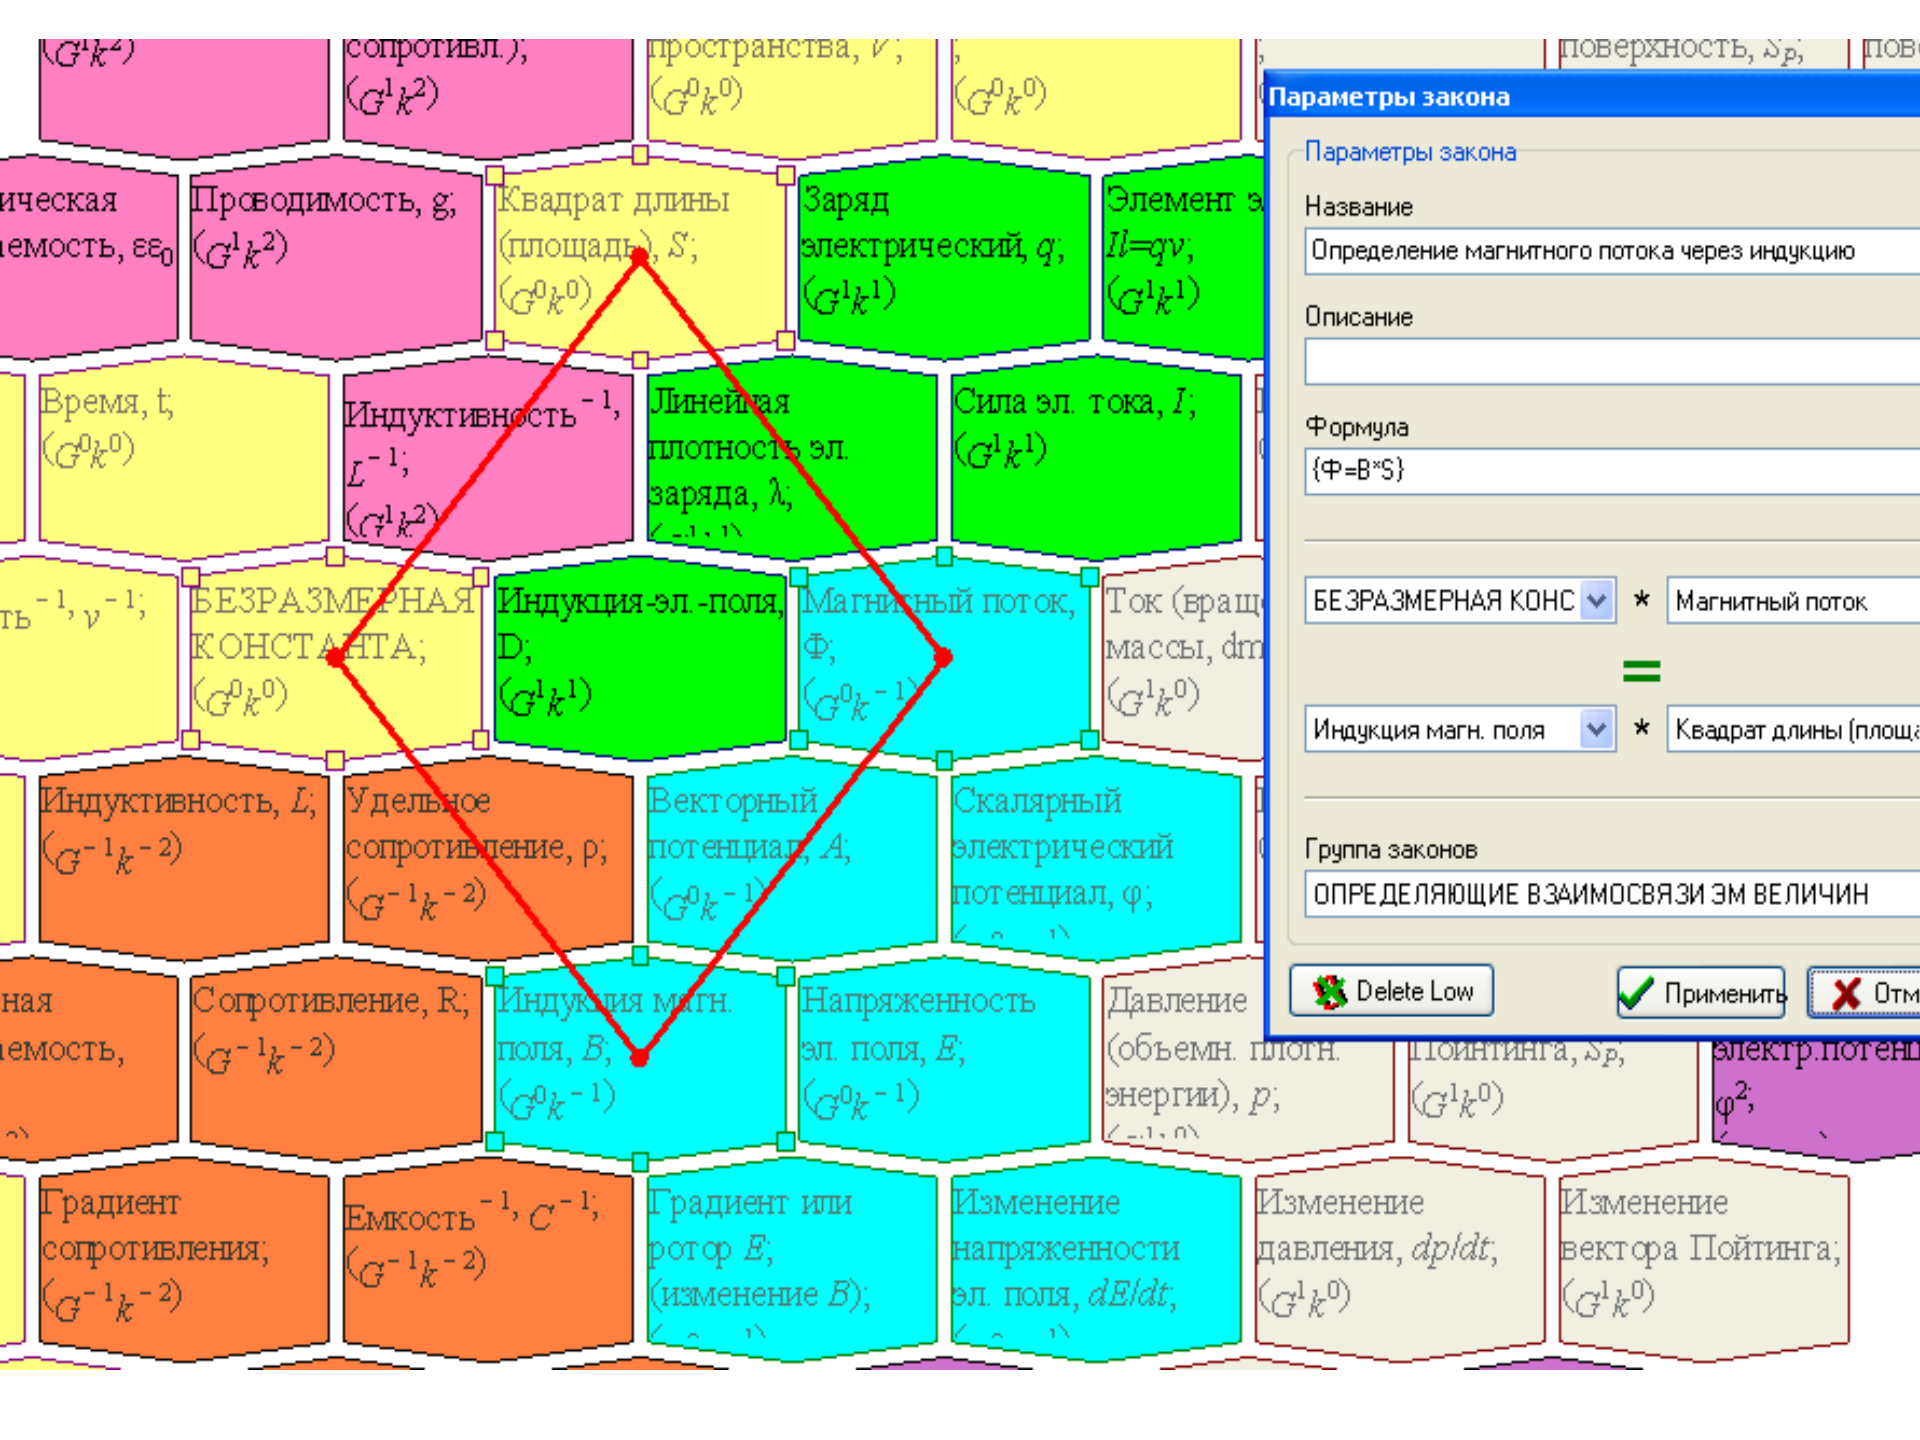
$(G^1k^2)$

сопротивл.); $(G^1k^2)$

пространства, $V$; $(G^0k^0)$

; $(G^0k^0)$

поверхность, $S_P$;

пове

ическая
емость, $\varepsilon\varepsilon_0$

Проводимость, g; $(G^1k^2)$

Квадрат длины (площадь), $S$; $(G^0k^0)$

Заряд электрический, $q$; $(G^1k^1)$

Элемент э
$Il=qv$; $(G^1k^1)$

Время, t; $(G^0k^0)$

Индуктивность $^{-1}$, $L^{-1}$; $(G^1k^2)$

Линейная плотность эл. заряда, $\lambda$;

Сила эл. тока, $I$; $(G^1k^1)$

ть $^{-1}$, $\nu^{-1}$;

БЕЗРАЗМЕРНАЯ КОНСТАНТА; $(G^0k^0)$

Индукция-эл.-поля, D; $(G^1k^1)$

Магнитный поток, Ф; $(G^0k^{-1})$

Ток (вращ массы, dm $(G^1k^0)$

Индуктивность, $L$; $(G^{-1}k^{-2})$

Удельное сопротивление, ρ; $(G^{-1}k^{-2})$

Векторный потенциал, $A$; $(G^0k^{-1})$

Скалярный электрический потенциал, φ;

ная
емость,

Сопротивление, R; $(G^{-1}k^{-2})$

Индукция магн. поля, $B$; $(G^0k^{-1})$

Напряженность эл. поля, $E$; $(G^0k^{-1})$

Давление (объемн. плотн. энергии), $p$;

Пойнтинга, $S_P$; $(G^1k^0)$

электр.потенц
$\varphi^2$;

Градиент сопротивления; $(G^{-1}k^{-2})$

Емкость $^{-1}$, $C^{-1}$; $(G^{-1}k^{-2})$

Градиент или ротор $E$; (изменение $B$);

Изменение напряженности эл. поля, $dE/dt$;

Изменение давления, $dp/dt$; $(G^1k^0)$

Изменение вектора Пойтинга; $(G^1k^0)$

Параметры закона

Параметры закона

Название

Определение магнитного потока через индукцию

Описание

Формула

{Ф=B*S}

БЕЗРАЗМЕРНАЯ КОНС * Магнитный поток

=

Индукция магн. поля * Квадрат длины (площа

Группа законов

ОПРЕДЕЛЯЮЩИЕ ВЗАИМОСВЯЗИ ЭМ ВЕЛИЧИН

Delete Low

Применить

Отм